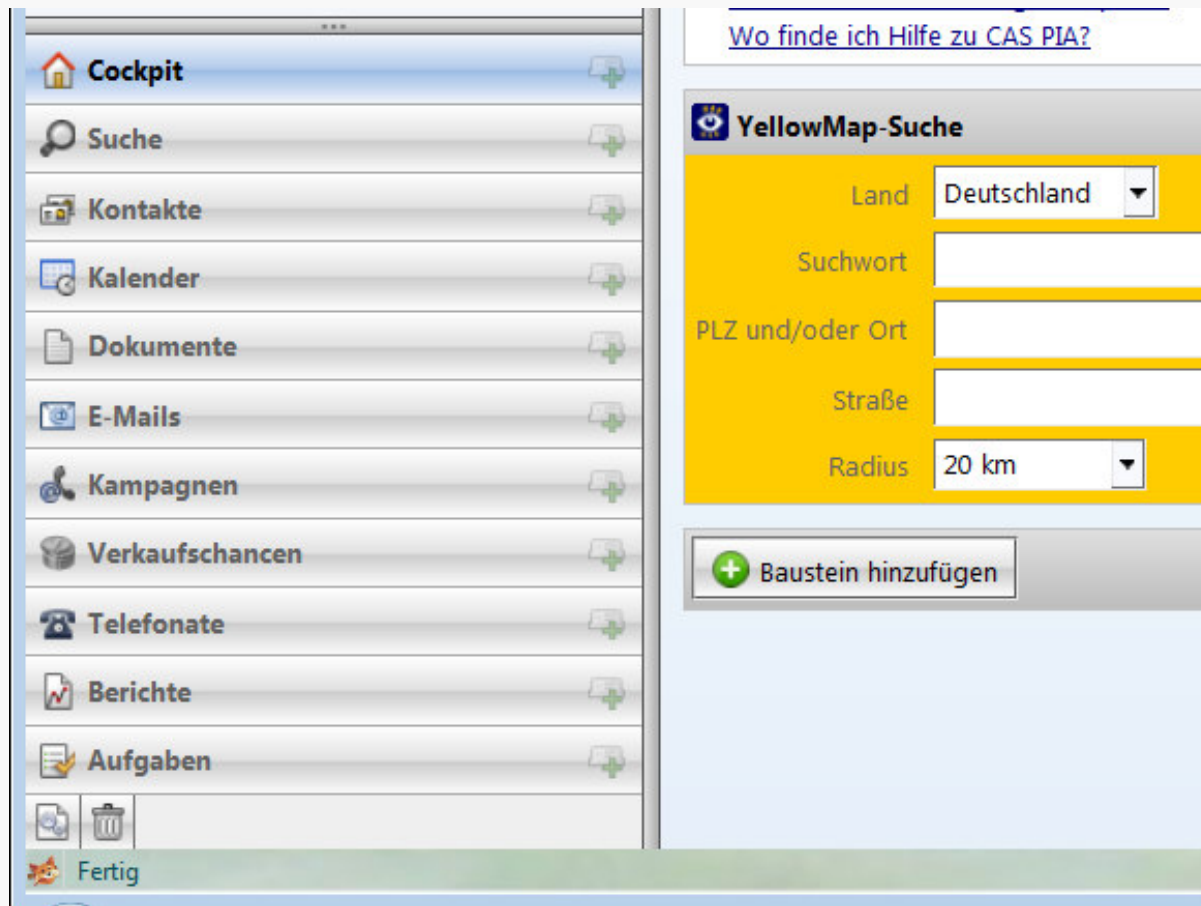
Cockpit
Suche
Kontakte
Kalender
Dokumente
E-Mails
Kampagnen
Verkaufschancen
Telefonate
Berichte
Aufgaben

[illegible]
Wo finde ich Hilfe zu CAS PIA?

YellowMap-Suche
Land Deutschland
Suchwort
PLZ und/oder Ort
Straße
Radius 20 km

Baustein hinzufügen

Fertig